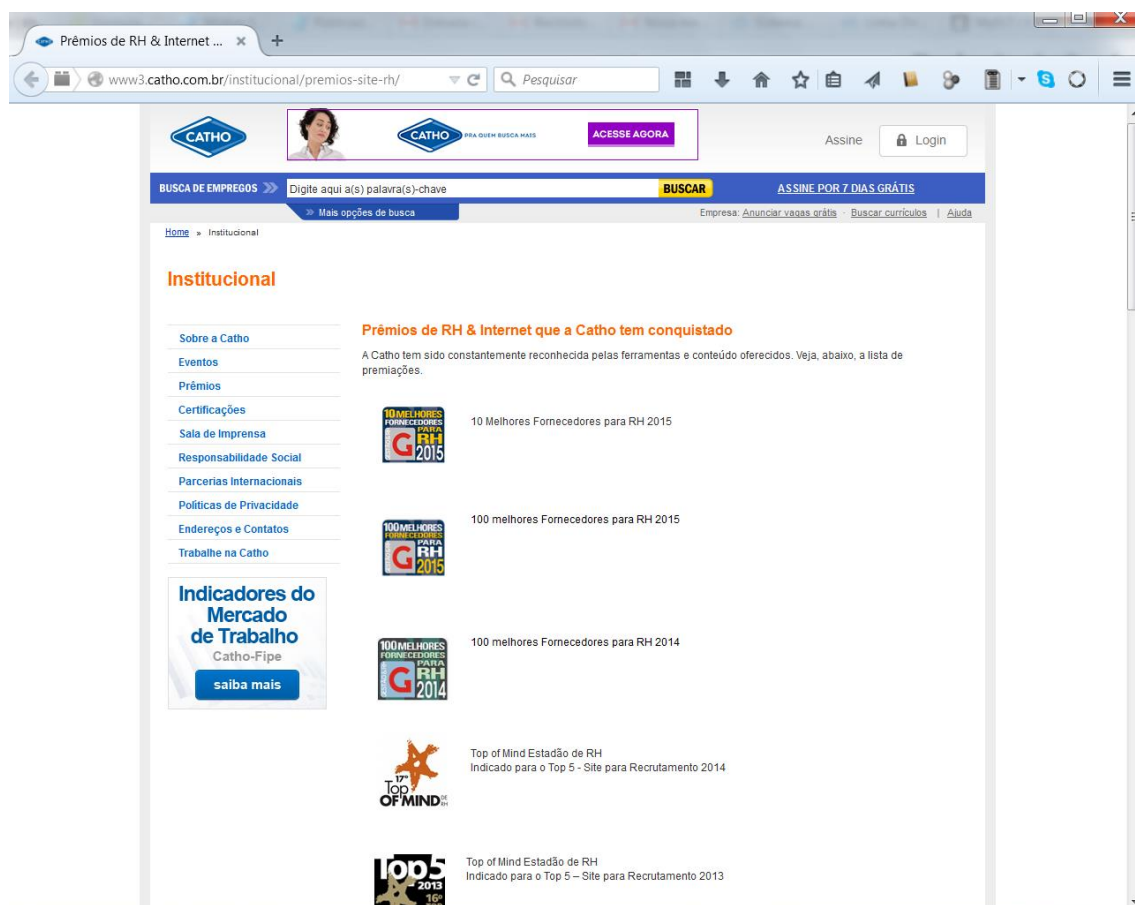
Prêmios de RH & Internet ... ×
www3.catho.com.br/institucional/premios-site-rh/
Pesquisar

CATHO
CATHO PRA QUEM BUSCA MAIS ACESSE AGORA
Assine
Login

BUSCA DE EMPREGOS
Digite aqui a(s) palavra(s)-chave
BUSCAR
ASSINE POR 7 DIAS GRÁTIS
Mais opções de busca
Empresa: Anunciar vagas grátis · Buscar currículos | Ajuda

Home » Institucional

Institucional

Sobre a Catho
Eventos
Prêmios
Certificações
Sala de Imprensa
Responsabilidade Social
Parcerias Internacionais
Políticas de Privacidade
Endereços e Contatos
Trabalhe na Catho

Indicadores do Mercado de Trabalho
Catho-Fipe
saiba mais

Prêmios de RH & Internet que a Catho tem conquistado

A Catho tem sido constantemente reconhecida pelas ferramentas e conteúdo oferecidos. Veja, abaixo, a lista de premiações.

10 MELHORES FORNECEDORES PARA RH 2015
10 Melhores Fornecedores para RH 2015

100 MELHORES FORNECEDORES PARA RH 2015
100 melhores Fornecedores para RH 2015

100 MELHORES FORNECEDORES PARA RH 2014
100 melhores Fornecedores para RH 2014

17º Top OF MIND DE RH
Top of Mind Estadão de RH
Indicado para o Top 5 - Site para Recrutamento 2014

Top 5 2013 16º
Top of Mind Estadão de RH
Indicado para o Top 5 – Site para Recrutamento 2013